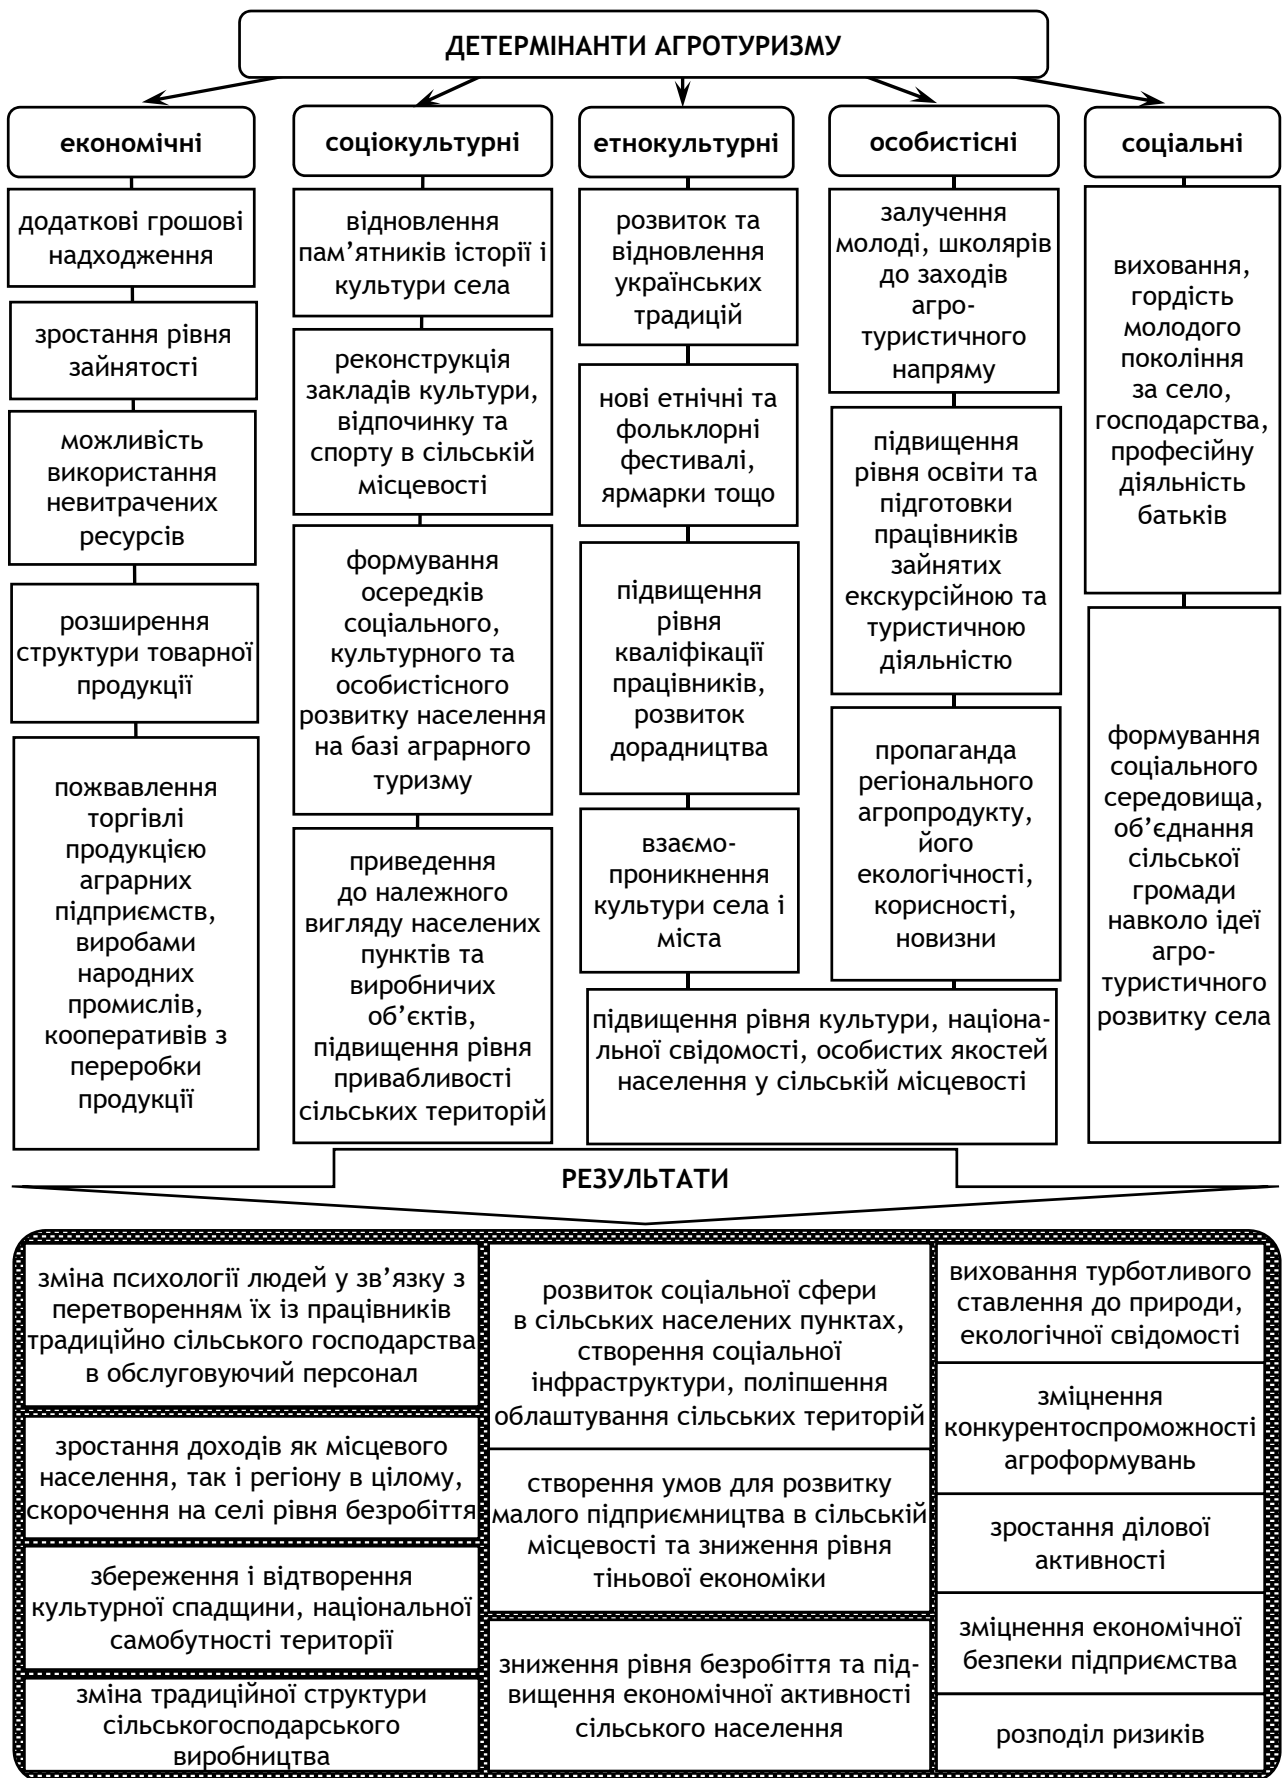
ДЕТЕРМІНАНТИ АГРОТУРИЗМУ

економічні

додаткові грошові надходження

зростання рівня зайнятості

можливість використання невитрачених ресурсів

розширення структури товарної продукції

пожвавлення торгівлі продукцією аграрних підприємств, виробами народних промислів, кооперативів з переробки продукції

соціокультурні

відновлення пам'ятників історії і культури села

реконструкція закладів культури, відпочинку та спорту в сільській місцевості

формування осередків соціального, культурного та особистісного розвитку населення на базі аграрного туризму

приведення до належного вигляду населених пунктів та виробничих об'єктів, підвищення рівня привабливості сільських територій

етнокультурні

розвиток та відновлення українських традицій

нові етнічні та фольклорні фестивалі, ярмарки тощо

підвищення рівня кваліфікації працівників, розвиток дорадництва

взаємопроникнення культури села і міста

особистісні

залучення молоді, школярів до заходів агро-туристичного напряму

підвищення рівня освіти та підготовки працівників зайнятих екскурсійною та туристичною діяльністю

пропаганда регіонального агропродукту, його екологічності, корисності, новизни

підвищення рівня культури, національної свідомості, особистих якостей населення у сільській місцевості

соціальні

виховання, гордість молодого покоління за село, господарства, професійну діяльність батьків

формування соціального середовища, об'єднання сільської громади навколо ідеї агро-туристичного розвитку села

РЕЗУЛЬТАТИ

зміна психології людей у зв'язку з перетворенням їх із працівників традиційно сільського господарства в обслуговуючий персонал

зростання доходів як місцевого населення, так і регіону в цілому, скорочення на селі рівня безробіття

збереження і відтворення культурної спадщини, національної самобутності території

зміна традиційної структури сільськогосподарського виробництва

розвиток соціальної сфери в сільських населених пунктах, створення соціальної інфраструктури, поліпшення облаштування сільських територій

створення умов для розвитку малого підприємництва в сільській місцевості та зниження рівня тіньової економіки

зниження рівня безробіття та підвищення економічної активності сільського населення

виховання турботливого ставлення до природи, екологічної свідомості

зміцнення конкурентоспроможності агроформувань

зростання ділової активності

зміцнення економічної безпеки підприємства

розподіл ризиків